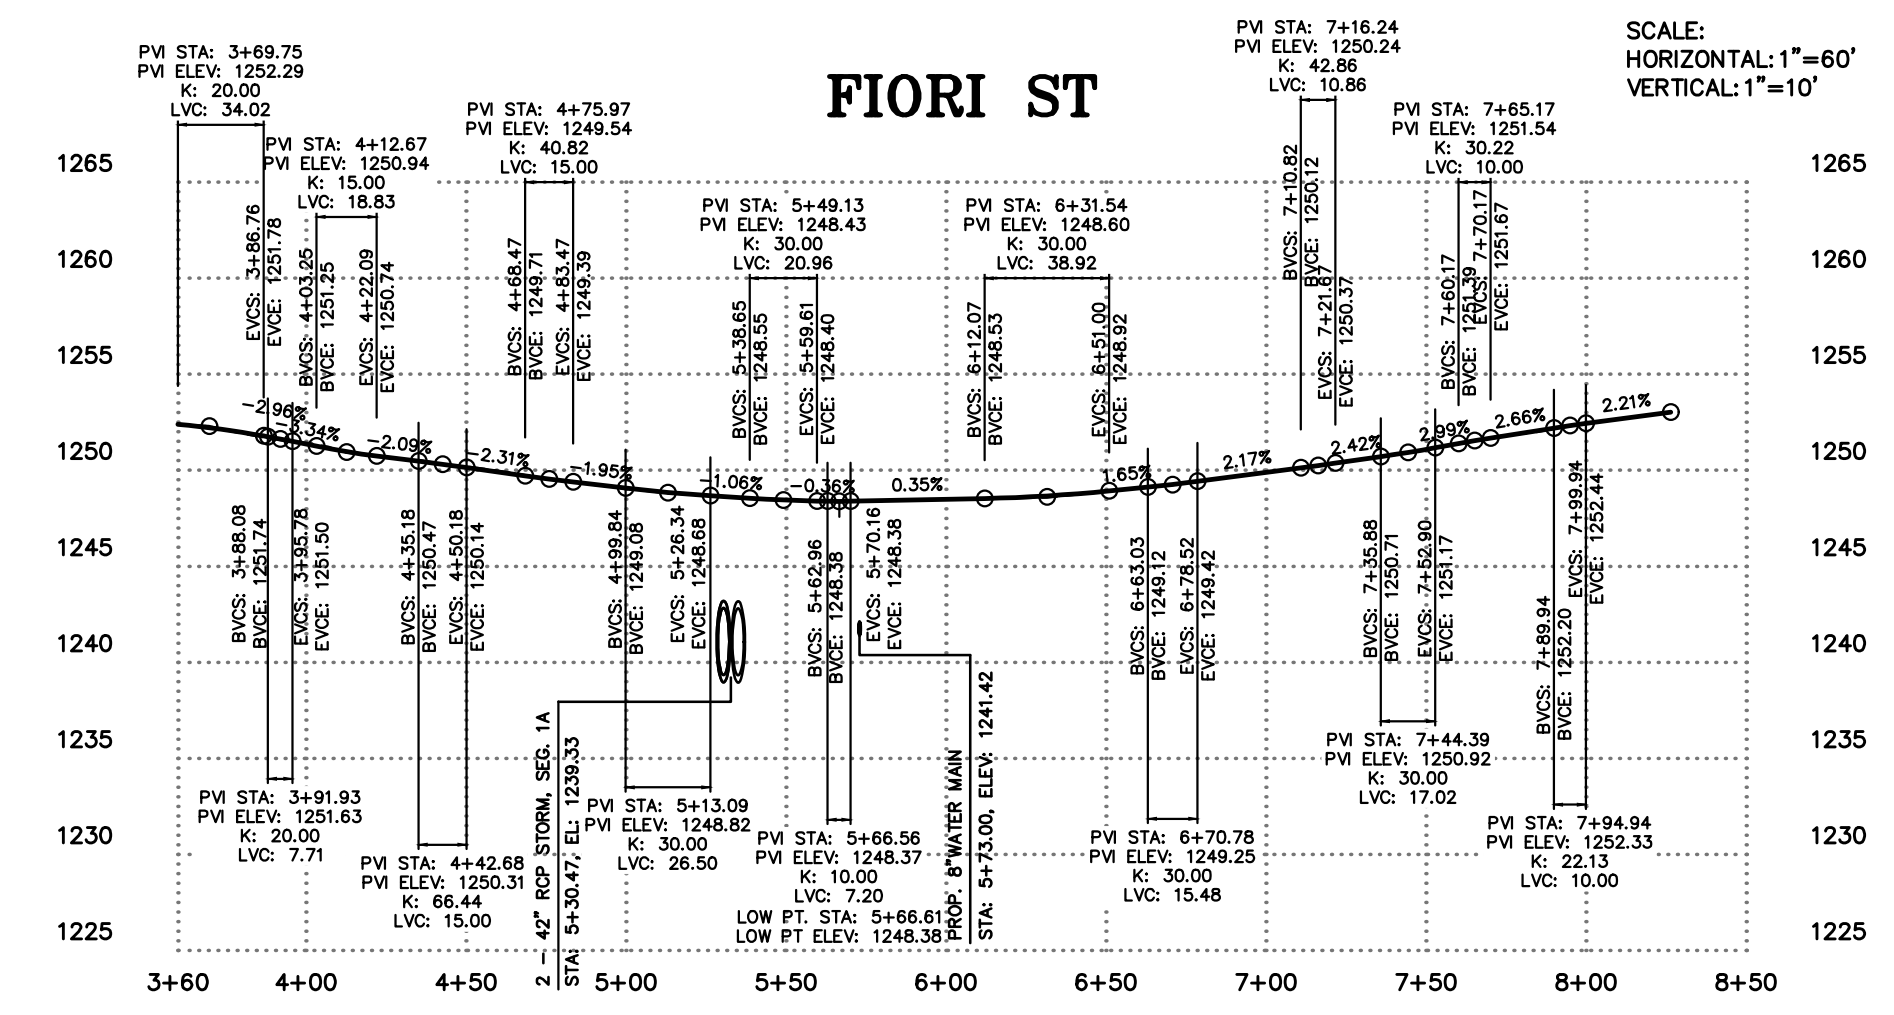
FIORI ST

SCALE:
HORIZONTAL: 1"=60'
VERTICAL: 1"=10'

PVI STA: 3+69.75
PVI ELEV: 1252.29
K: 20.00
LVC: 34.02

PVI STA: 4+12.67
PVI ELEV: 1250.94
K: 15.00
LVC: 18.83

PVI STA: 4+75.97
PVI ELEV: 1249.54
K: 40.82
LVC: 15.00

PVI STA: 5+49.13
PVI ELEV: 1248.43
K: 30.00
LVC: 20.96

PVI STA: 6+31.54
PVI ELEV: 1248.60
K: 30.00
LVC: 38.92

PVI STA: 7+16.24
PVI ELEV: 1250.24
K: 42.86
LVC: 10.86

PVI STA: 7+65.17
PVI ELEV: 1251.54
K: 30.22
LVC: 10.00

EVCS: 3+86.76
EVCE: 1251.78
BVCS: 4+03.25
BVCE: 1251.25
EVCS: 4+22.09
EVCE: 1250.74
BVCS: 4+68.47
BVCE: 1249.71
EVCS: 4+83.47
EVCE: 1249.39
BVCS: 5+38.65
BVCE: 1248.55
EVCS: 5+59.61
EVCE: 1248.40
BVCS: 6+12.07
BVCE: 1248.53
EVCS: 6+51.00
EVCE: 1248.92
BVCS: 7+10.82
BVCE: 1250.12
EVCS: 7+21.67
EVCE: 1250.37
BVCS: 7+60.17
BVCE: 1251.39
EVCS: 7+70.17
EVCE: 1251.67

-2.96%
-3.34%
-2.09%
-2.31%
-1.95%
-1.06%
-0.36%
0.35%
1.65%
2.17%
2.42%
2.99%
2.66%
2.21%

BVCS: 3+88.08
BVCE: 1251.74
EVCS: 3+95.78
EVCE: 1251.50
BVCS: 4+35.18
BVCE: 1250.47
EVCS: 4+50.18
EVCE: 1250.14
BVCS: 4+99.84
BVCE: 1249.08
EVCS: 5+26.34
EVCE: 1248.68
BVCS: 5+62.96
BVCE: 1248.38
EVCS: 5+70.16
EVCE: 1248.38
BVCS: 6+63.03
BVCE: 1249.12
EVCS: 6+78.52
EVCE: 1249.42
BVCS: 7+35.88
BVCE: 1250.71
EVCS: 7+52.90
EVCE: 1251.17
BVCS: 7+89.94
BVCE: 1252.20
EVCS: 7+99.94
EVCE: 1252.44

PVI STA: 3+91.93
PVI ELEV: 1251.63
K: 20.00
LVC: 7.71

PVI STA: 4+42.68
PVI ELEV: 1250.31
K: 66.44
LVC: 15.00

2 - 42" RCP STORM, SEG. 1A
STA: 5+30.47, EL: 1239.33

PVI STA: 5+13.09
PVI ELEV: 1248.82
K: 30.00
LVC: 26.50

PVI STA: 5+66.56
PVI ELEV: 1248.37
K: 10.00
LVC: 7.20
LOW PT. STA: 5+66.61
LOW PT ELEV: 1248.38

PROP. 8" WATER MAIN
STA: 5+73.00, ELEV: 1241.42

PVI STA: 6+70.78
PVI ELEV: 1249.25
K: 30.00
LVC: 15.48

PVI STA: 7+44.39
PVI ELEV: 1250.92
K: 30.00
LVC: 17.02

PVI STA: 7+94.94
PVI ELEV: 1252.33
K: 22.13
LVC: 10.00

1265 1260 1255 1250 1245 1240 1235 1230 1225

3+60 4+00 4+50 5+00 5+50 6+00 6+50 7+00 7+50 8+00 8+50